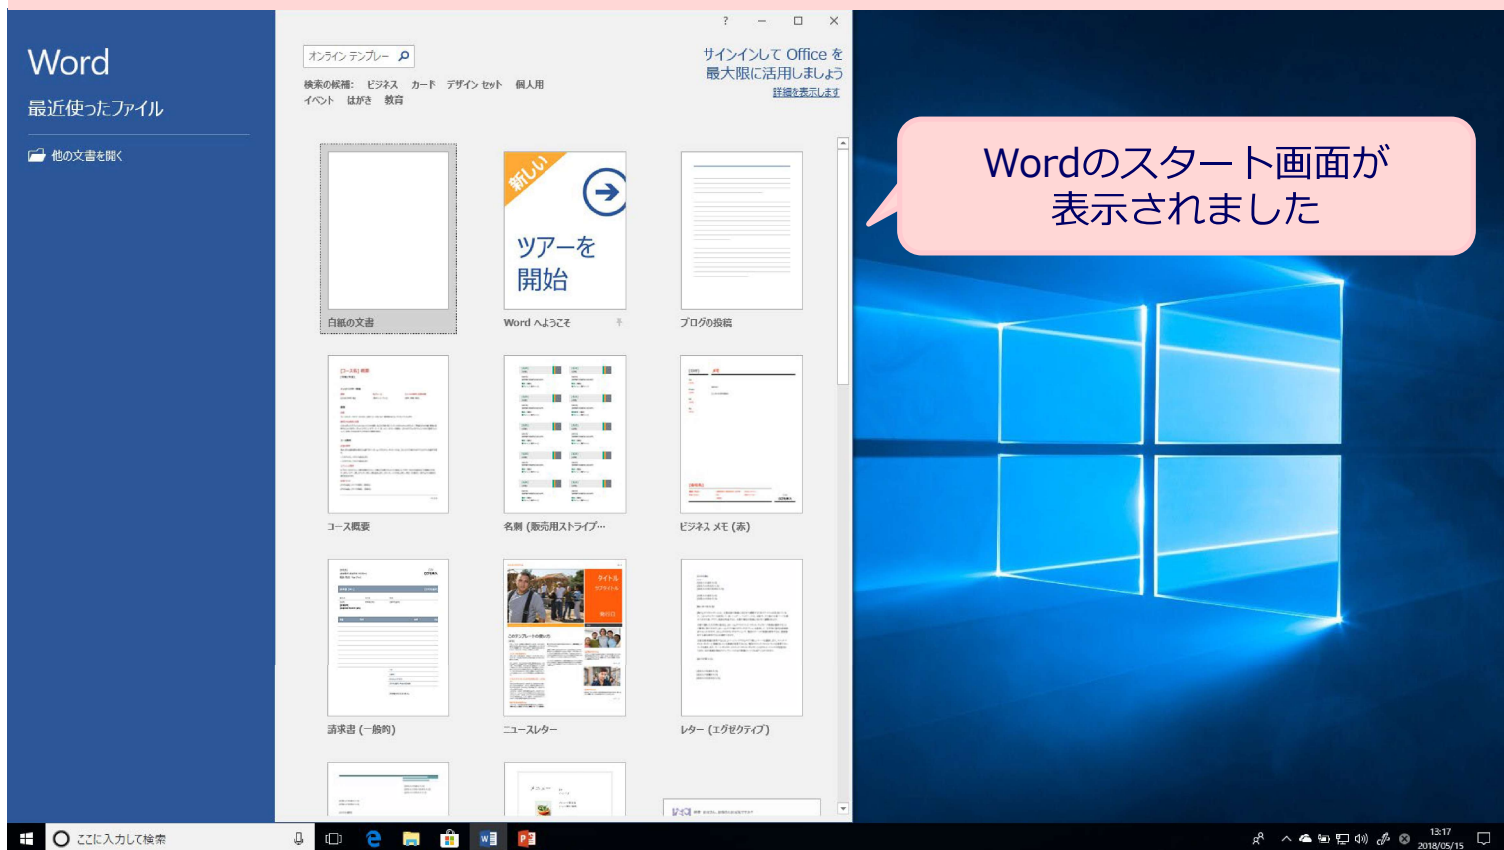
Word
最近使ったファイル
他の文書を開く

?
オンライン テンプレー
検索の候補: ビジネス カード デザイン セット 個人用
イベント はがき 教育

サインインして Office を
最大限に活用しましょう
詳細を表示します

白紙の文書

新しい
ツアーを
開始
Word へようこそ

ブログの投稿

コース概要

名刺 (販売用ストライプ…

ビジネス メモ (赤)

請求書 (一般向)

タイトル
サブタイトル
このテンプレートの使い方
ニュースレター

レター (エグゼクティブ)

Wordのスタート画面が
表示されました

ここに入力して検索
13:17
2018/05/15